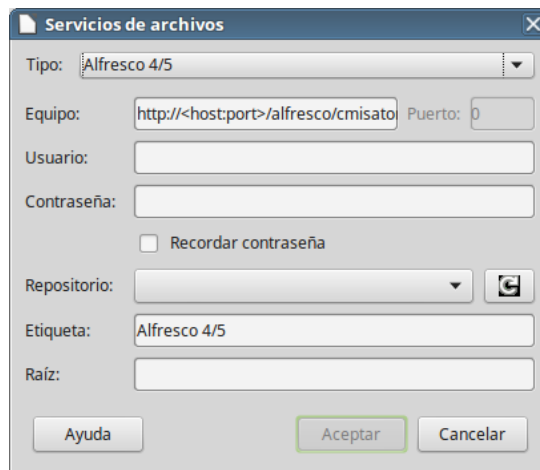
Servicios de archivos

Tipo: Alfresco 4/5

Equipo: http://<host:port>/alfresco/cmisato Puerto: 0

Usuario:

Contraseña:

Recordar contraseña

Repositorio:

Etiqueta: Alfresco 4/5

Raíz:

Ayuda

Aceptar

Cancelar